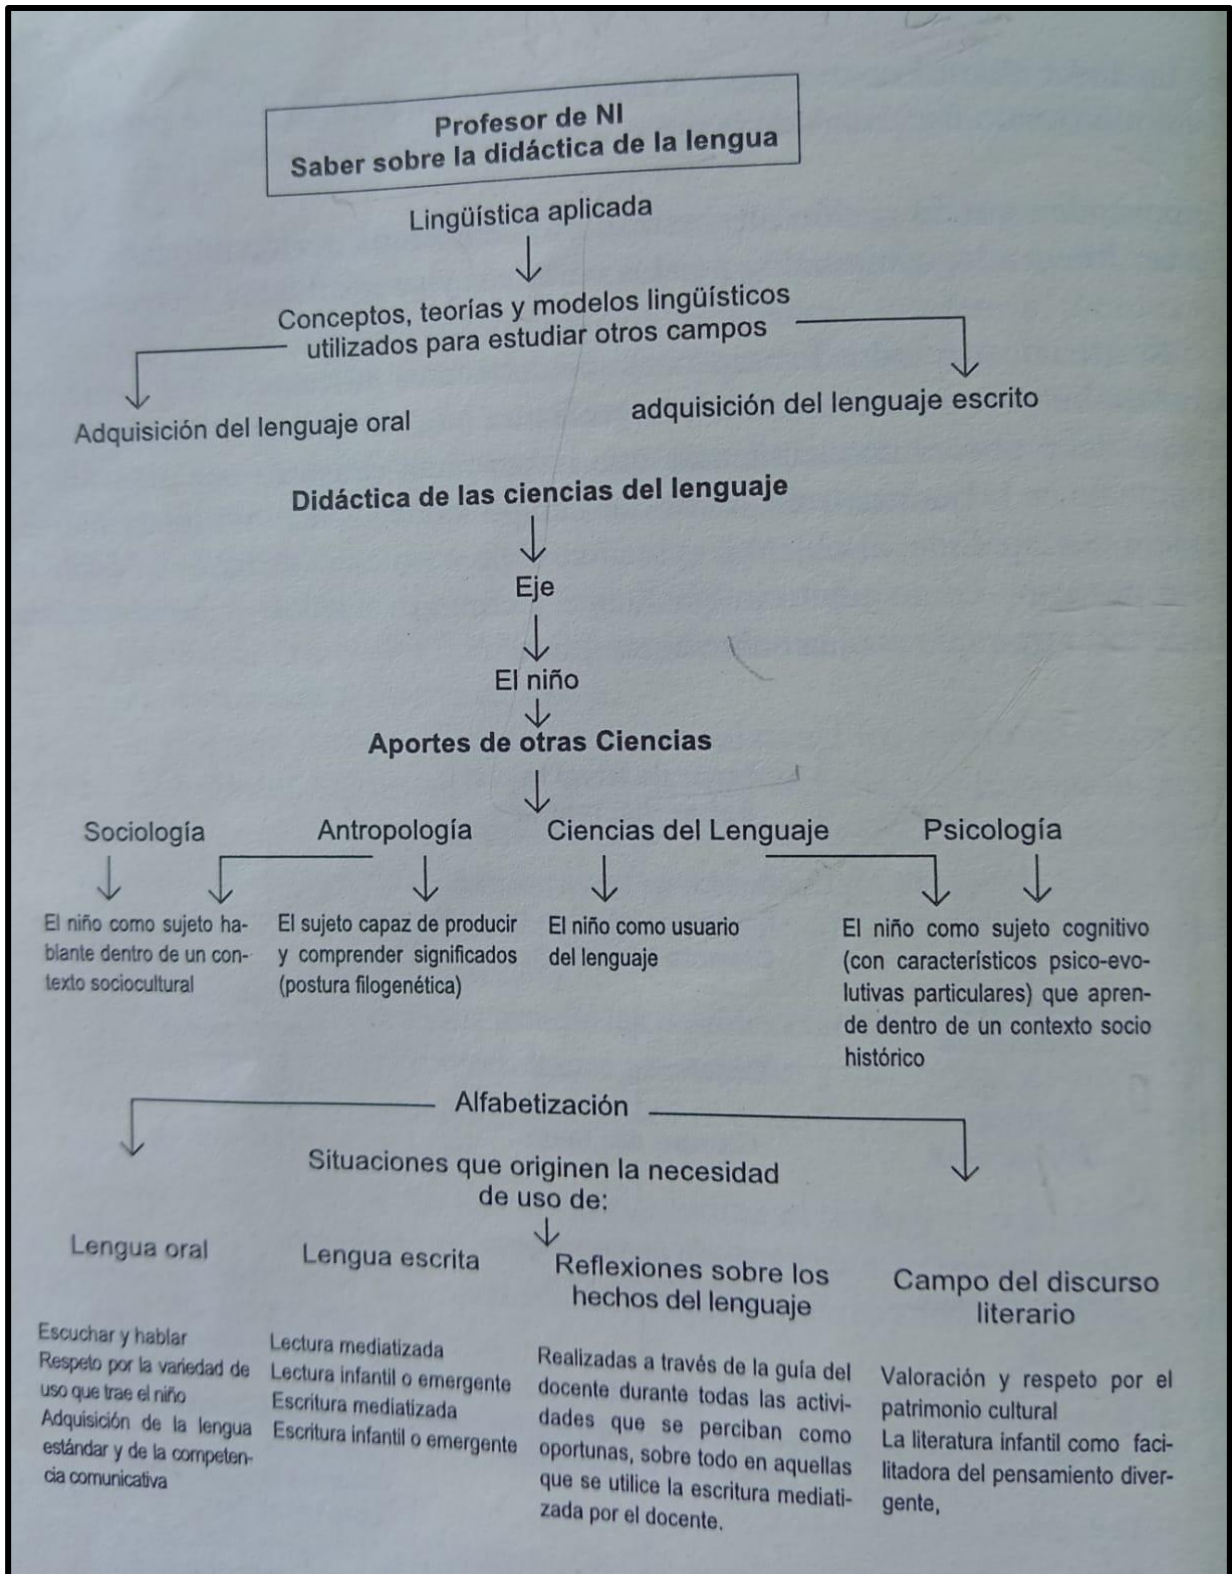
Profesor de NI
Saber sobre la didáctica de la lengua

Lingüística aplicada

Conceptos, teorías y modelos lingüísticos utilizados para estudiar otros campos

Adquisición del lenguaje oral

adquisición del lenguaje escrito

Didáctica de las ciencias del lenguaje

Eje

El niño

Aportes de otras Ciencias

Sociología

Antropología

Ciencias del Lenguaje

Psicología

El niño como sujeto hablante dentro de un contexto sociocultural

El sujeto capaz de producir y comprender significados (postura filogenética)

El niño como usuario del lenguaje

El niño como sujeto cognitivo (con característicos psico-evolutivas particulares) que aprende dentro de un contexto socio histórico

Alfabetización

Situaciones que originen la necesidad de uso de:

Lengua oral

Lengua escrita

Reflexiones sobre los hechos del lenguaje

Campo del discurso literario

Escuchar y hablar
Respeto por la variedad de uso que trae el niño
Adquisición de la lengua estándar y de la competencia comunicativa

Lectura mediatizada
Lectura infantil o emergente
Escritura mediatizada
Escritura infantil o emergente

Realizadas a través de la guía del docente durante todas las actividades que se perciban como oportunas, sobre todo en aquellas que se utilice la escritura mediatizada por el docente.

Valoración y respeto por el patrimonio cultural
La literatura infantil como facilitadora del pensamiento divergente,